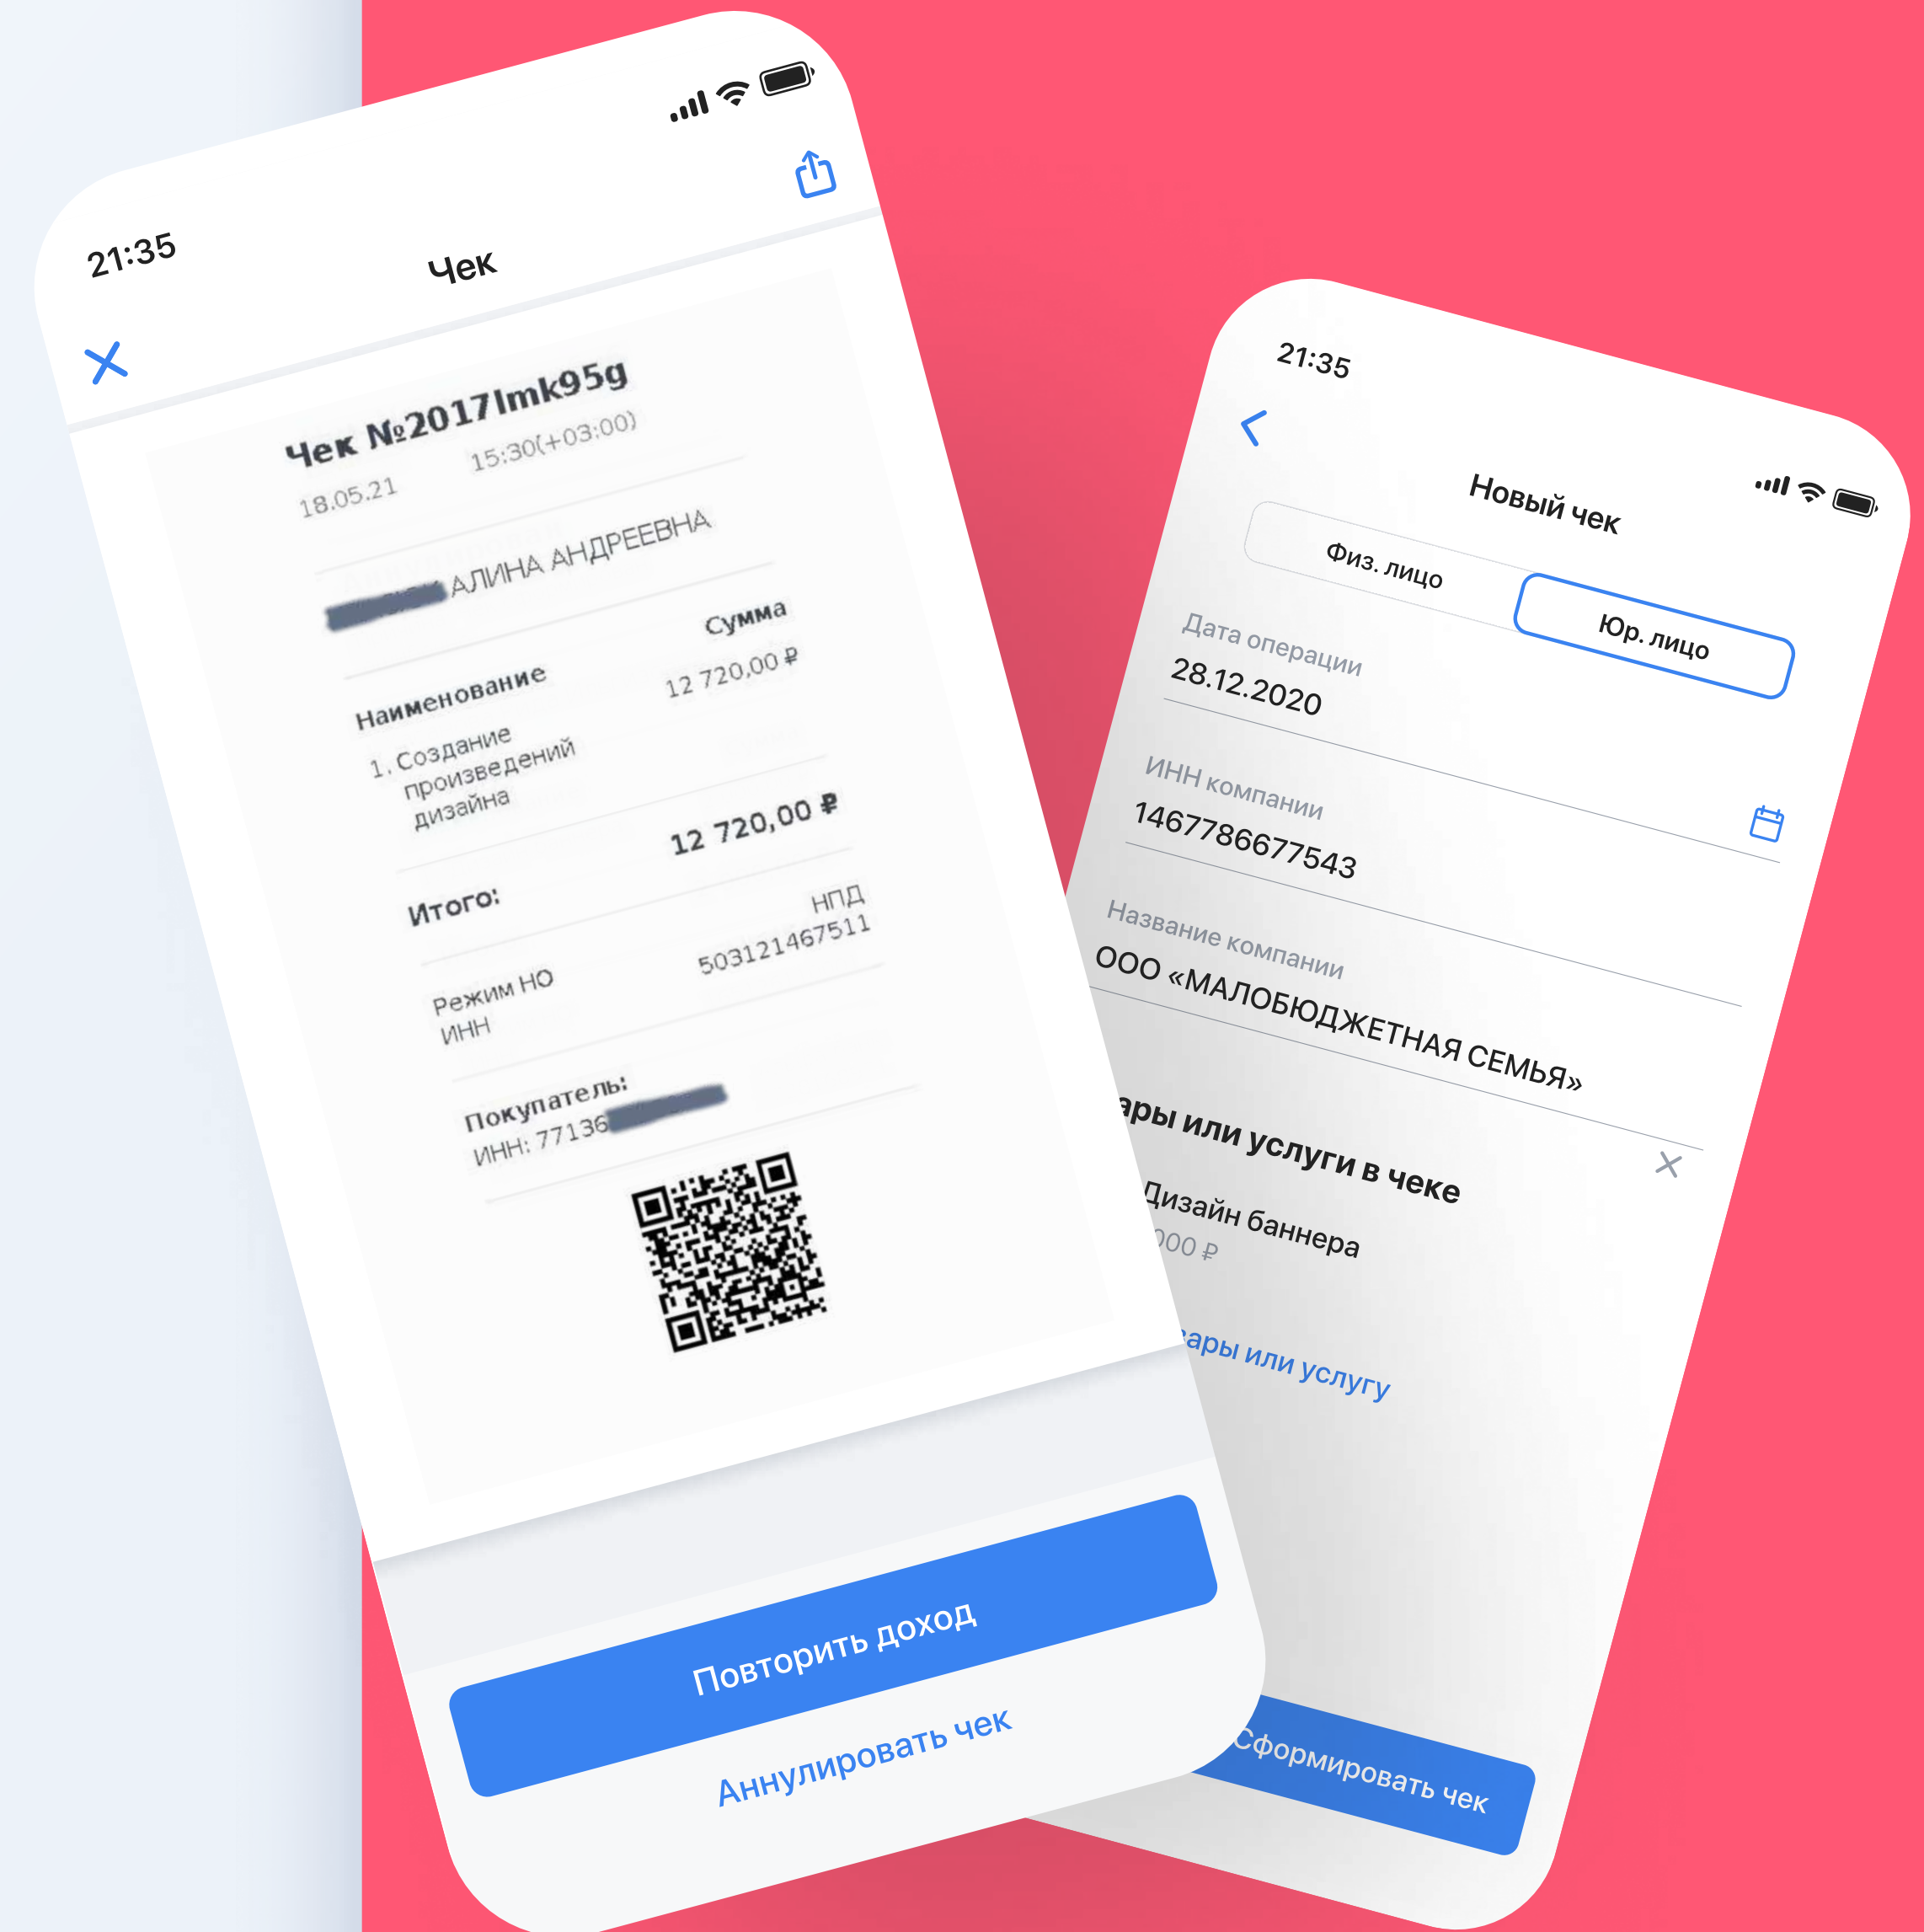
21:35

Чек

Чек №2017lmk95g
18.05.21 15:30(+03:00)

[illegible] АЛИНА АНДРЕЕВНА

Наименование
Сумма
1. Создание произведений дизайна
12 720,00 ₽

Итого:
12 720,00 ₽

Режим НО
НПД
ИНН
503121467511

Покупатель:
ИНН: 77136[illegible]

Повторить доход

Аннулировать чек

21:35

Новый чек

Физ. лицо
Юр. лицо

Дата операции
28.12.2020

ИНН компании
1467786677543

Название компании
ООО «МАЛОБЮДЖЕТНАЯ СЕМЬЯ»

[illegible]ары или услуги в чеке

Дизайн баннера
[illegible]000 ₽

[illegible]ары или услугу

Сформировать чек